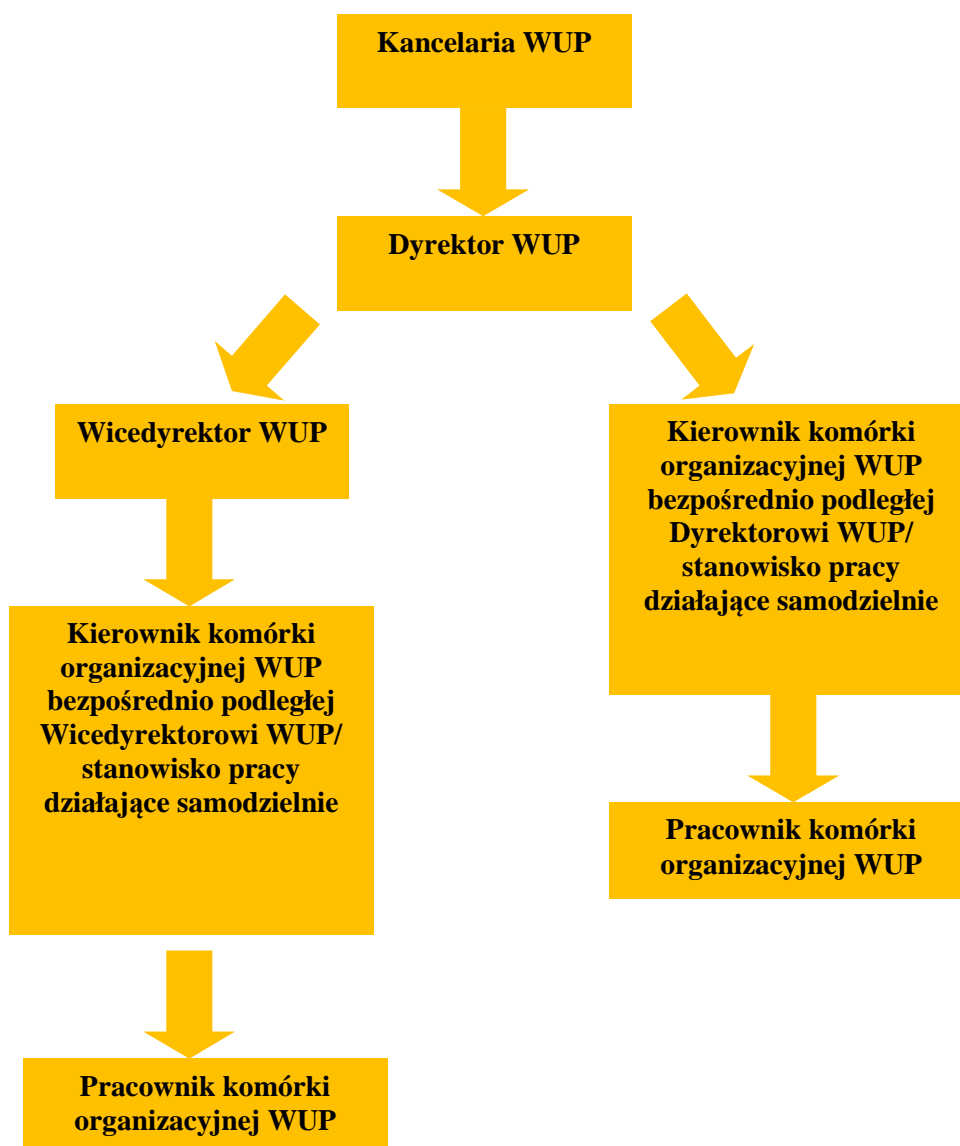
Kancelaria WUP

Dyrektor WUP

Wicedyrektor WUP

Kierownik komórki organizacyjnej WUP bezpośrednio podległej Wicedyrektorowi WUP/ stanowisko pracy działające samodzielnie

Pracownik komórki organizacyjnej WUP

Kierownik komórki organizacyjnej WUP bezpośrednio podległej Dyrektorowi WUP/ stanowisko pracy działające samodzielnie

Pracownik komórki organizacyjnej WUP